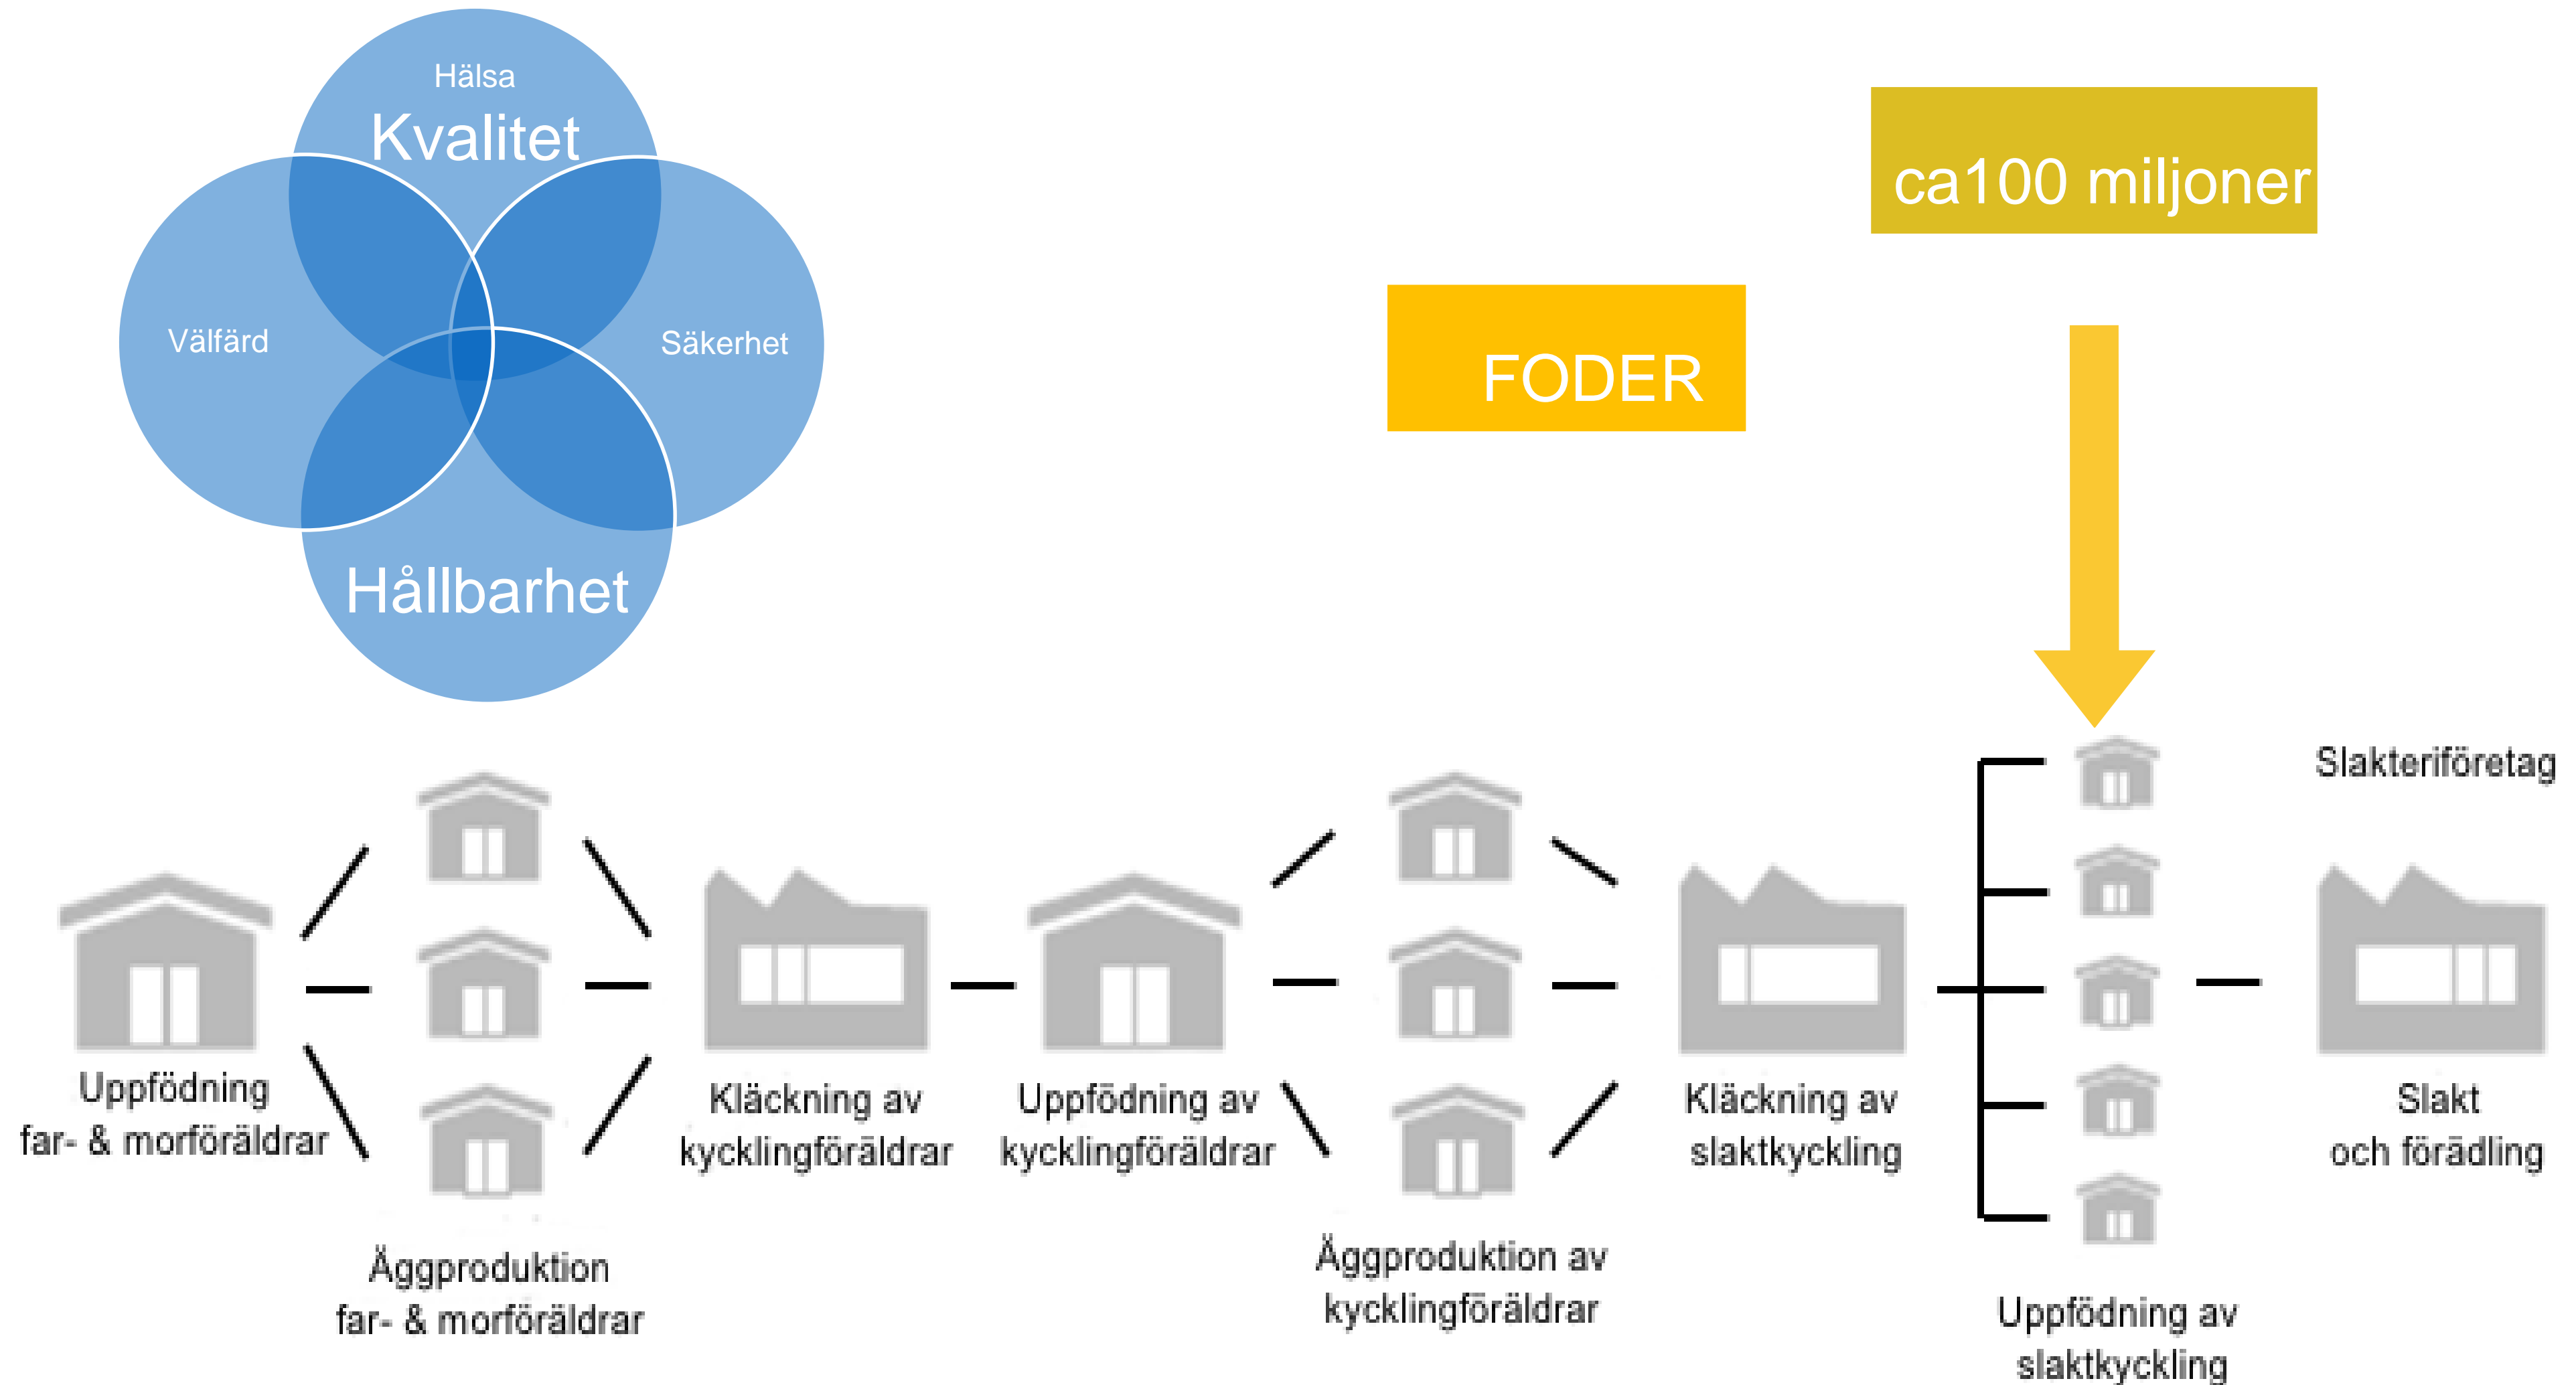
Hälsa
Kvalitet

Välfärd

Säkerhet

Hållbarhet

ca100 miljoner

FODER

Slakteriföretag

Uppfödning far- & morföräldrar

Äggproduktion far- & morföräldrar

Kläckning av kycklingföräldrar

Uppfödning av kycklingföräldrar

Äggproduktion av kycklingföräldrar

Kläckning av slaktkyckling

Uppfödning av slaktkyckling

Slakt och förädling